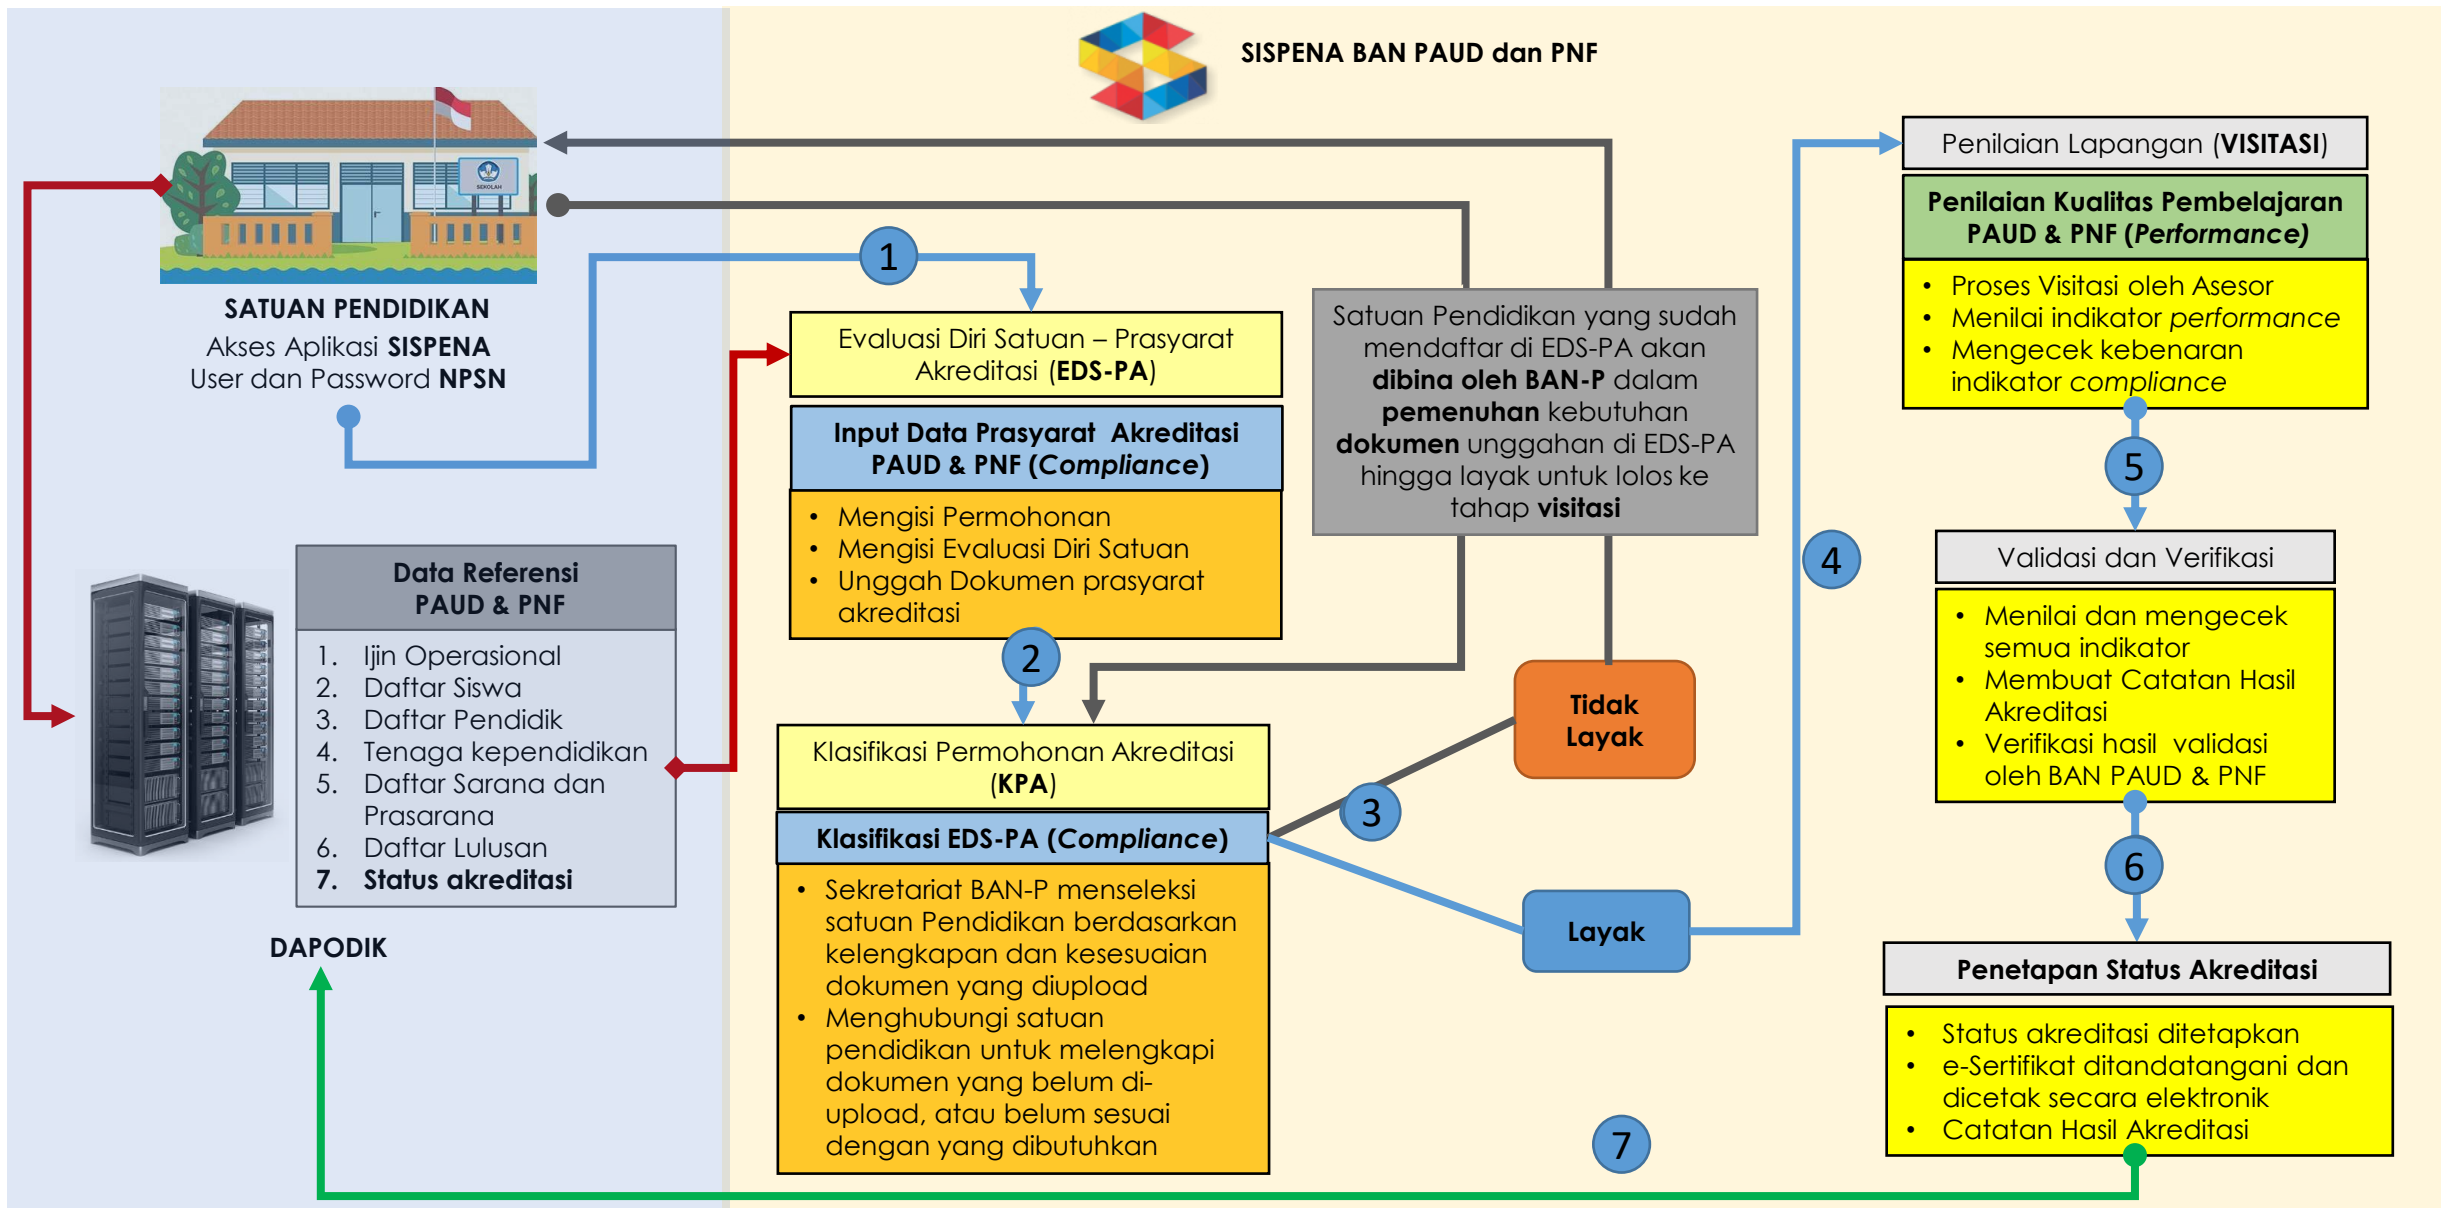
SISPENA BAN PAUD dan PNF

SEKOLAH

SATUAN PENDIDIKAN
Akses Aplikasi SISPENA
User dan Password NPSN

1

Evaluasi Diri Satuan – Prasyarat Akreditasi (EDS-PA)

Input Data Prasyarat Akreditasi PAUD & PNF (Compliance)

• Mengisi Permohonan
• Mengisi Evaluasi Diri Satuan
• Unggah Dokumen prasyarat akreditasi

Satuan Pendidikan yang sudah mendaftar di EDS-PA akan dibina oleh BAN-P dalam pemenuhan kebutuhan dokumen unggahan di EDS-PA hingga layak untuk lolos ke tahap visitasi

Penilaian Lapangan (VISITASI)

Penilaian Kualitas Pembelajaran PAUD & PNF (Performance)

• Proses Visitasi oleh Asesor
• Menilai indikator performance
• Mengecek kebenaran indikator compliance

5

Validasi dan Verifikasi

• Menilai dan mengecek semua indikator
• Membuat Catatan Hasil Akreditasi
• Verifikasi hasil validasi oleh BAN PAUD & PNF

6

Penetapan Status Akreditasi

• Status akreditasi ditetapkan
• e-Sertifikat ditandatangani dan dicetak secara elektronik
• Catatan Hasil Akreditasi

Data Referensi PAUD & PNF

1. Ijin Operasional
2. Daftar Siswa
3. Daftar Pendidik
4. Tenaga kependidikan
5. Daftar Sarana dan Prasarana
6. Daftar Lulusan
7. Status akreditasi

DAPODIK

2

Klasifikasi Permohonan Akreditasi (KPA)

Klasifikasi EDS-PA (Compliance)

• Sekretariat BAN-P menseleksi satuan Pendidikan berdasarkan kelengkapan dan kesesuaian dokumen yang diupload
• Menghubungi satuan pendidikan untuk melengkapi dokumen yang belum di-upload, atau belum sesuai dengan yang dibutuhkan

3

Tidak Layak

Layak

4

7